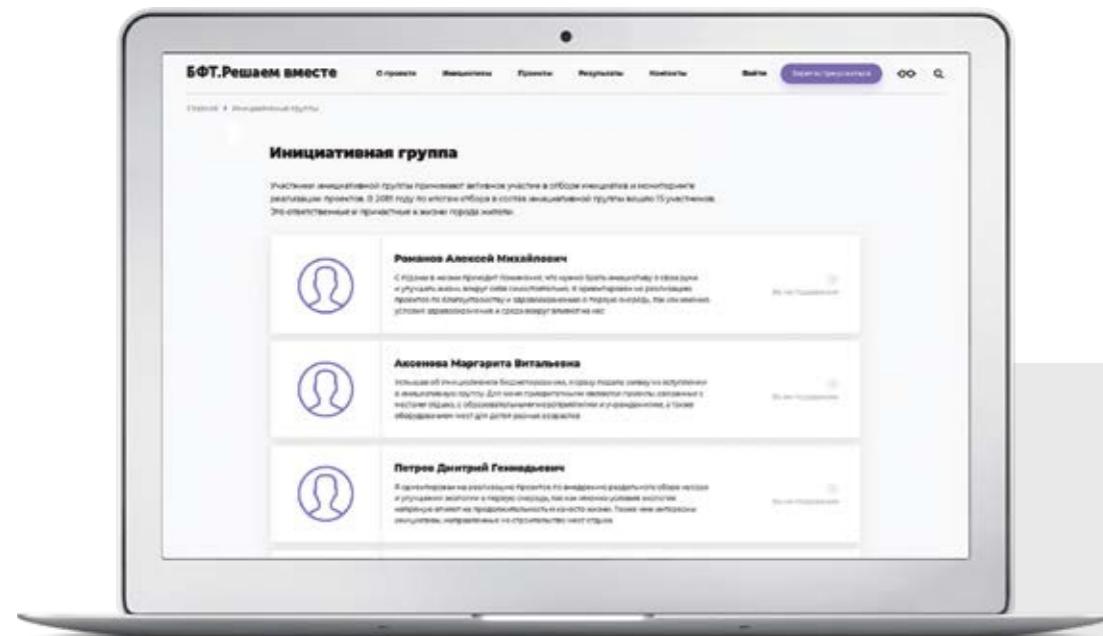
БФТ.Решаем вместе

О проекте Инициативы Проекты Результаты Контакты

Войти Зарегистрироваться

Главная › Инициативные группы

Инициативная группа

Участники инициативной группы принимают активное участие в отборе инициатив и мониторинге реализации проектов. В 20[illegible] году по итогам отбора в состав инициативной группы вошло 15 участников. Это ответственные и причастные к жизни города жители.

Романов Алексей Михайлович

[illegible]

Аксенова Маргарита Витальевна

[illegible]

Петров Дмитрий Геннадьевич

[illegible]